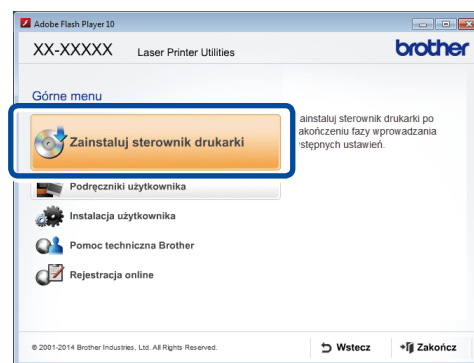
Adobe Flash Player 10

XX-XXXXX Laser Printer Utilities

brother

Górne menu

Zainstaluj sterownik drukarki

ainstaluj sterownik drukarki po akończeniu fazy wprowadzania stępnych ustawień.

Podręczniki użytkownika

Instalacja użytkownika

Pomoc techniczna Brother

Rejestracja online

© 2001-2014 Brother Industries, Ltd. All Rights Reserved.

Wstecz

Zakończ